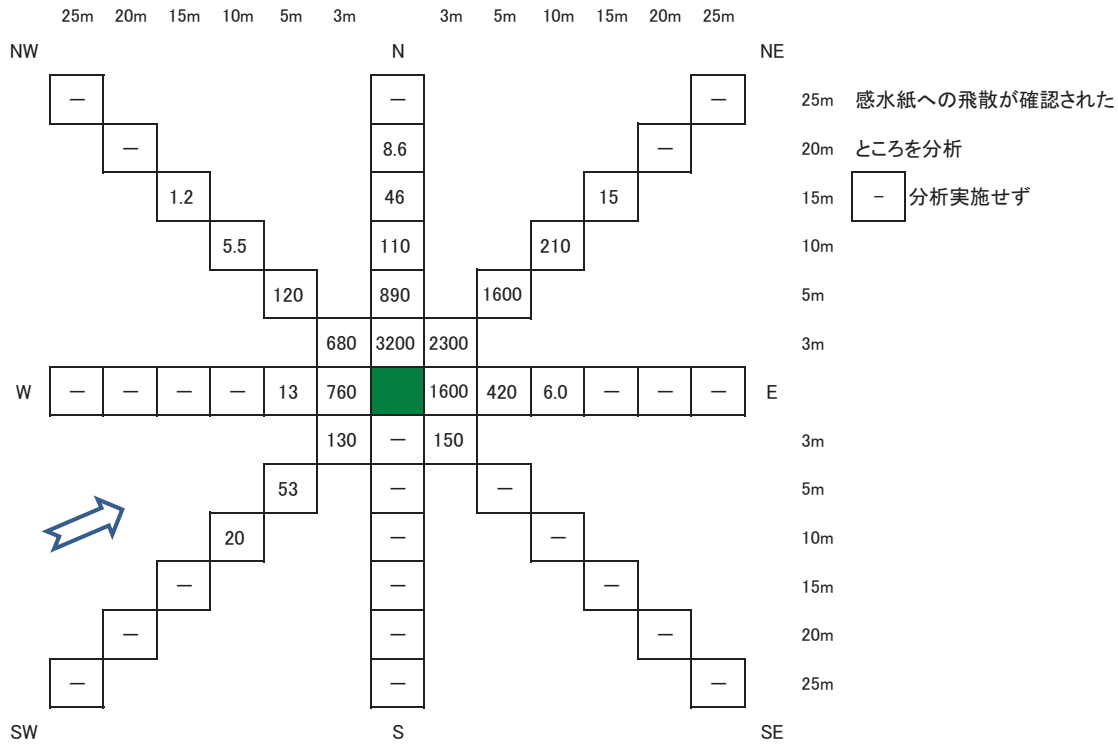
25m 20m 15m 10m 5m 3m 3m 5m 10m 15m 20m 25m

NW N NE

－ － － 25m 感水紙への飛散が確認された

－ 8.6 － 20m ところを分析

1.2 46 15 15m － 分析実施せず

5.5 110 210 10m

120 890 1600 5m

680 3200 2300 3m

W － － － － 13 760 1600 420 6.0 － － － E

130 － 150 3m

53 － － 5m

20 － － 10m

－ － － 15m

－ － － 20m

－ － － 25m

SW S SE